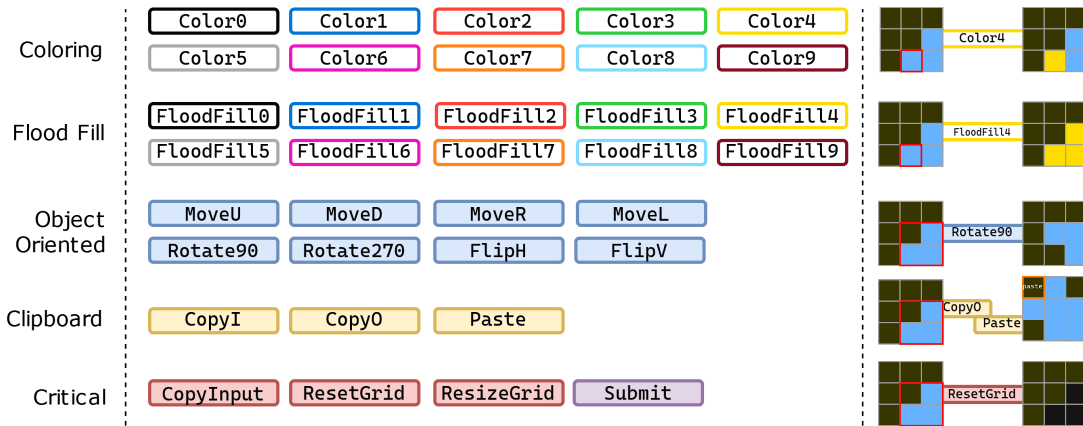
Coloring

Color0 Color1 Color2 Color3 Color4
Color5 Color6 Color7 Color8 Color9

Color4

Flood Fill

FloodFill0 FloodFill1 FloodFill2 FloodFill3 FloodFill4
FloodFill5 FloodFill6 FloodFill7 FloodFill8 FloodFill9

FloodFill4

Object Oriented

MoveU MoveD MoveR MoveL
Rotate90 Rotate270 FlipH FlipV

Rotate90

Clipboard

CopyI CopyO Paste

CopyO
Paste
paste

Critical

CopyInput ResetGrid ResizeGrid Submit

ResetGrid